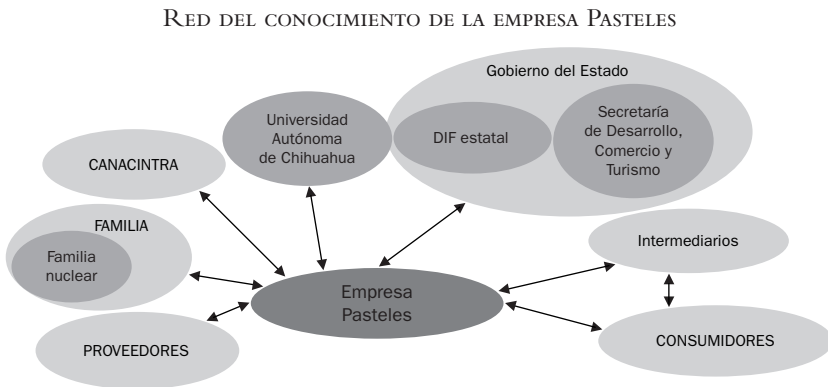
Red del conocimiento de la empresa Pasteles

Gobierno del Estado

Universidad Autónoma de Chihuahua

DIF estatal

Secretaría de Desarrollo, Comercio y Turismo

CANACINTRA

FAMILIA

Familia nuclear

Intermediarios

Empresa Pasteles

PROVEEDORES

CONSUMIDORES